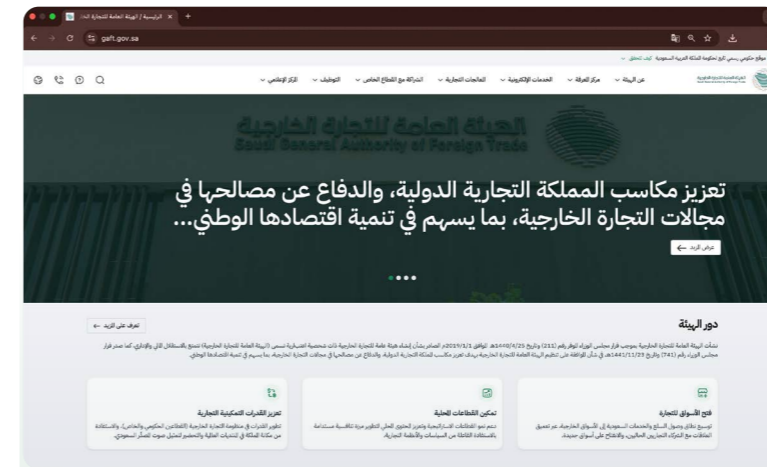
الرئيسية | الهيئة العامة للتجارة الخا

gaft.gov.sa

موقع حكومي رسمي تابع لحكومة المملكة العربية السعودية كيف تتحقق

عن الهيئة مركز المعرفة الخدمات الإلكترونية المعالجات التجارية الشراكة مع القطاع الخاص التوظيف المركز الإعلامي

الهيئة العامة للتجارة الخارجية
Saudi General Authority of Foreign Trade

تعزيز مكاسب المملكة التجارية الدولية، والدفاع عن مصالحها في مجالات التجارة الخارجية، بما يسهم في تنمية اقتصادها الوطني...

عرض المزيد

دور الهيئة

تعرف على المزيد

نشأت الهيئة العامة للتجارة الخارجية بموجب قرار مجلس الوزراء الموقر رقم (211) وتاريخ 1440/4/25هـ الموافق 2019/1/1م، المتضمن إنشاء هيئة عامة للتجارة الخارجية ذات شخصية اعتبارية تسمى (الهيئة العامة للتجارة الخارجية) تتمتع بالاستقلال المالي والإداري، كما صدر قرار مجلس الوزراء رقم (741) وتاريخ 1441/11/23هـ في شأن الموافقة على تنظيم الهيئة العامة للتجارة الخارجية بهدف تعزيز مكاسب المملكة التجارية الدولية، والدفاع عن مصالحها في مجالات التجارة الخارجية، بما يسهم في تنمية اقتصادها الوطني.

فتح الأسواق للتجارة
توسيع نطاق وصول السلع والخدمات السعودية إلى الأسواق الخارجية، عبر تعميق العلاقات مع الشركاء التجاريين الحاليين، والانفتاح على أسواق جديدة.

تمكين القطاعات المحلية
دعم نمو القطاعات الاقتصادية وتعزيز الحضور الفعلي لتطوير ميزة تنافسية مستدامة بالاستفادة الفاعلة من السياسات والأنظمة التجارية.

تعزيز القدرات التمكينية التجارية
تطوير القدرات في منظومة التجارة الخارجية (القطاعين الحكومي والخاص)، والاستفادة من مكانة المملكة في المنتديات الدولية والإقليمية لتمثيل صوت المُصدّر السعودي.